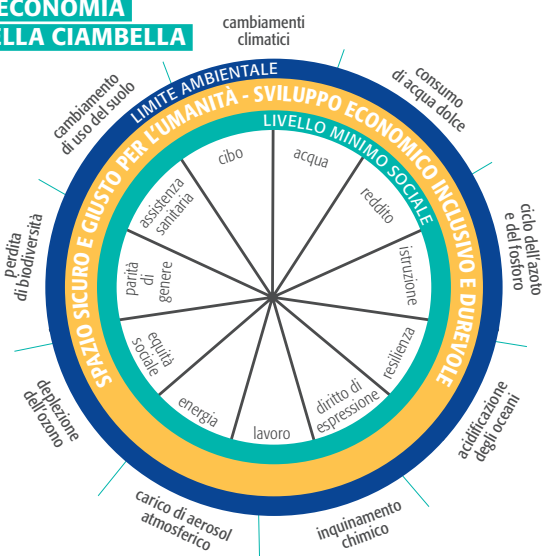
ECONOMIA
ELLA CIAMBELLA

cambiamenti climatici

consumo di acqua dolce

ciclo dell'azoto e del fosforo

acidificazione degli oceani

inquinamento chimico

carico di aerosol atmosferico

deplezione dell'ozono

perdita di biodiversità

cambiamento di uso del suolo

LIMITE AMBIENTALE

SPAZIO SICURO E GIUSTO PER L'UMANITÀ - SVILUPPO ECONOMICO INCLUSIVO E DUREVOLE

LIVELLO MINIMO SOCIALE

cibo

acqua

reddito

istruzione

resilienza

diritto di espressione

lavoro

energia

equità sociale

parità di genere

assistenza sanitaria